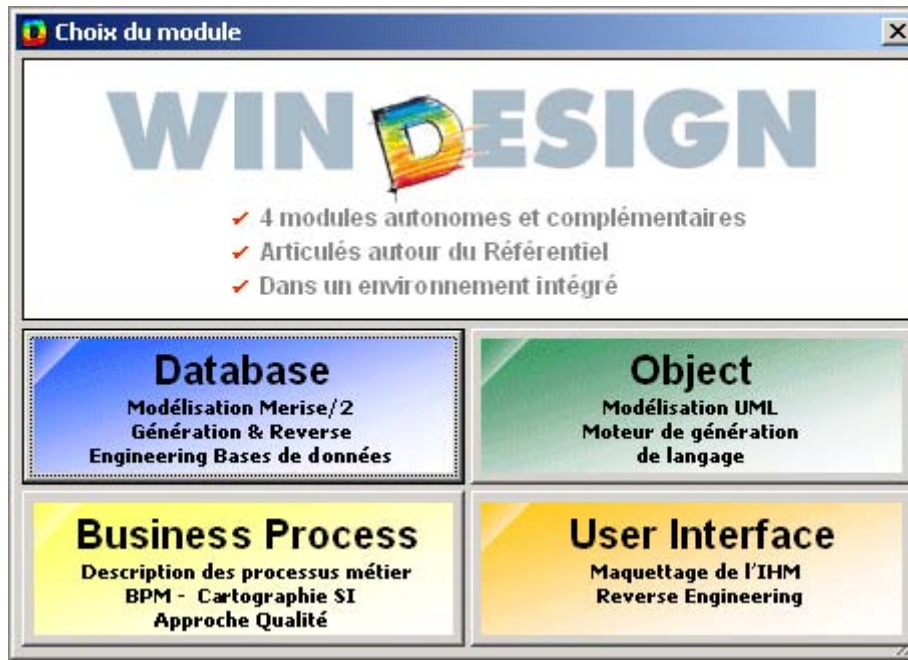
Choix du module

WIN DESIGN

✔ 4 modules autonomes et complémentaires
✔ Articulés autour du Référentiel
✔ Dans un environnement intégré

Database
Modélisation Merise/2
Génération & Reverse
Engineering Bases de données

Object
Modélisation UML
Moteur de génération
de langage

Business Process
Description des processus métier
BPM - Cartographie SI
Approche Qualité

User Interface
Maquettage de l'IHM
Reverse Engineering